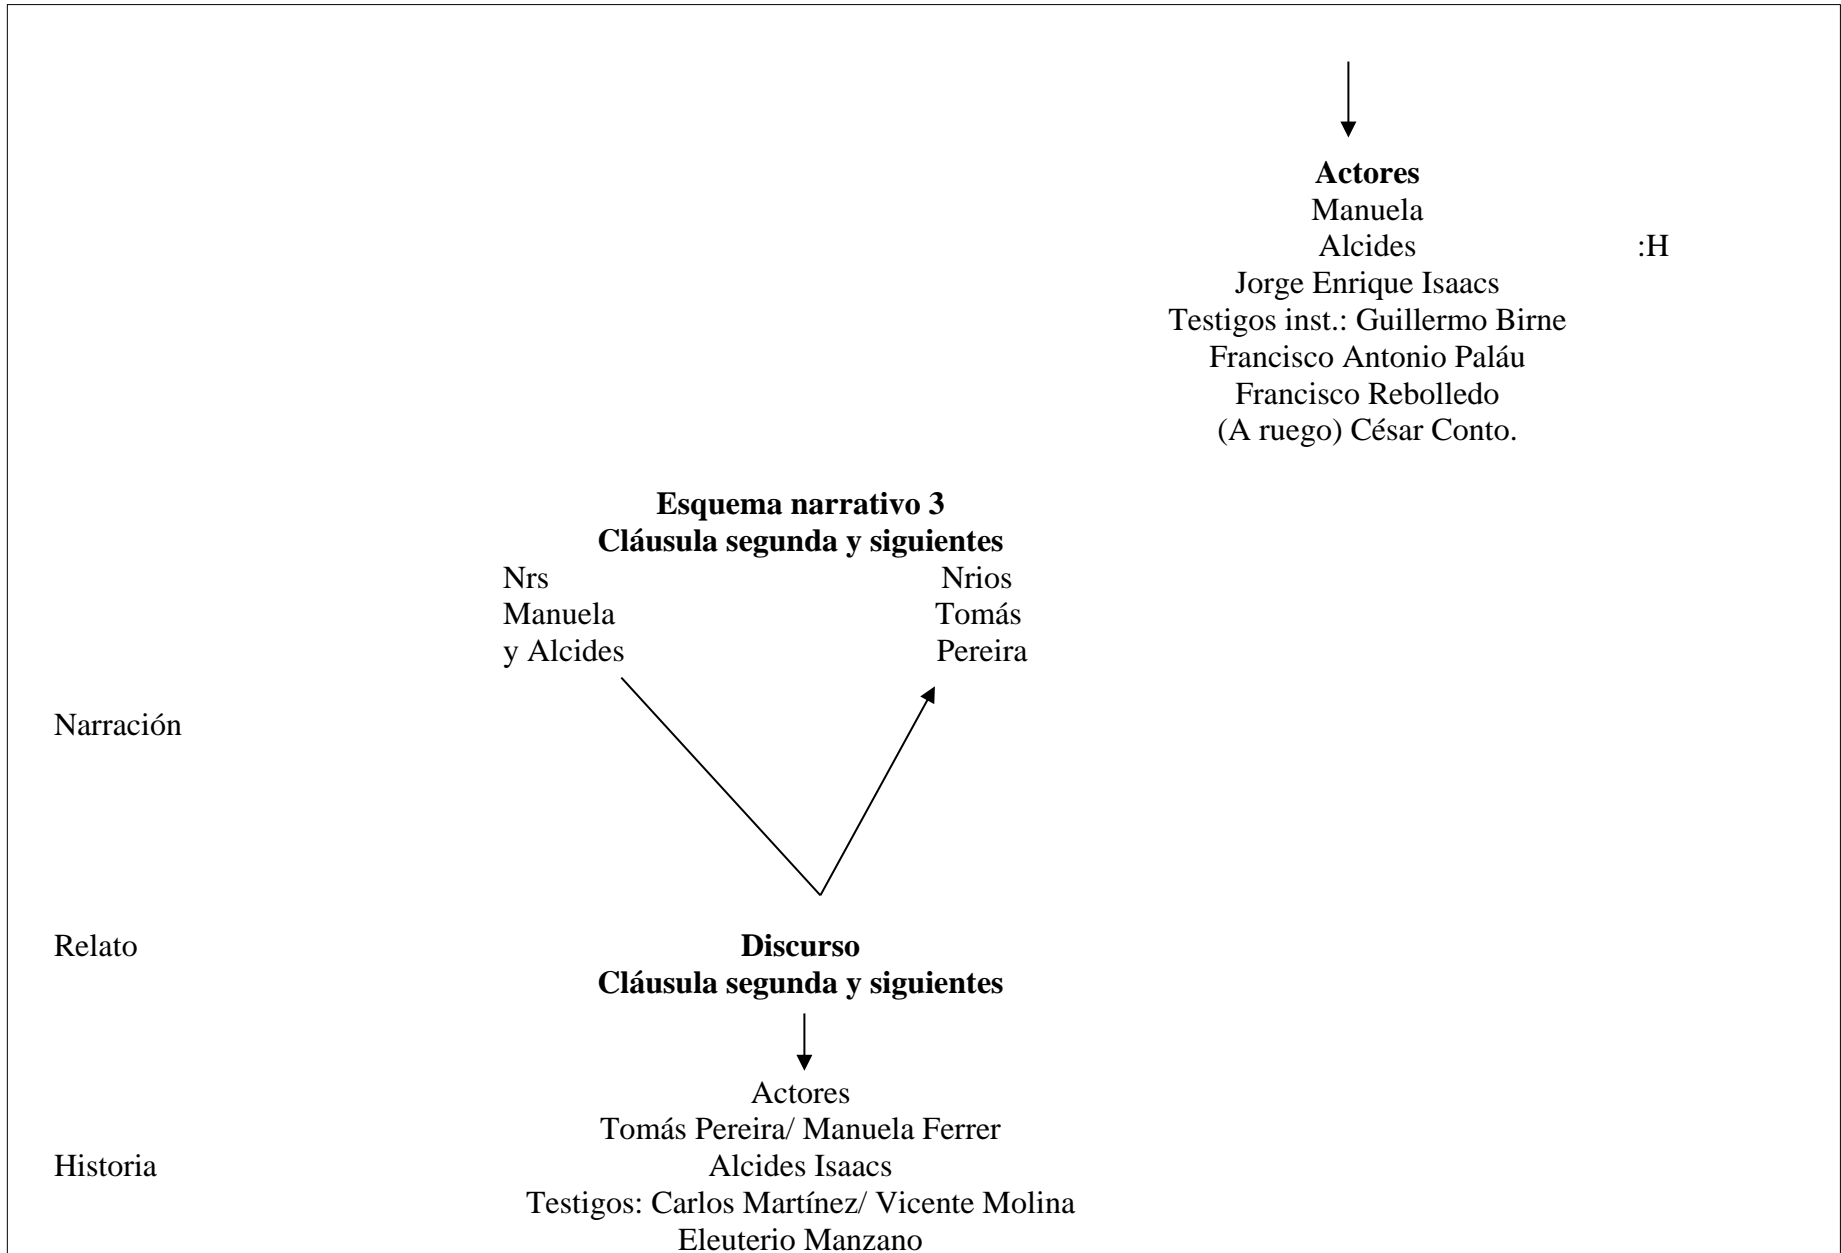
**Actores**
Manuela
Alcides :H
Jorge Enrique Isaacs
Testigos inst.: Guillermo Birne
Francisco Antonio Paláu
Francisco Rebolledo
(A ruego) César Conto.

**Esquema narrativo 3**
**Cláusula segunda y siguientes**

Nrs
Manuela
y Alcides

Nrios
Tomás
Pereira

Narración

Relato

**Discurso**
**Cláusula segunda y siguientes**

Actores
Tomás Pereira/ Manuela Ferrer

Historia

Alcides Isaacs
Testigos: Carlos Martínez/ Vicente Molina
Eleuterio Manzano